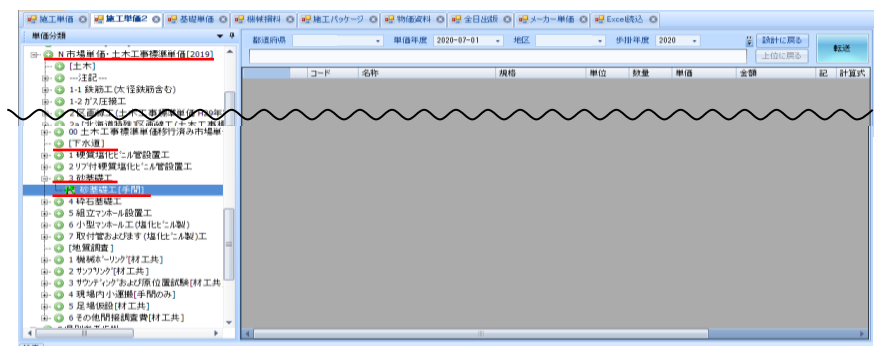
施工単価 ⊗ 施工単価2 ⊗ 基礎単価 ⊗ 機材資料 ⊗ 施工パッケージ ⊗ 物価資料 ⊗ 全日出版 ⊗ メーカー単価 ⊗ Excel読込 ⊗

単価分類

N 市場単価・土木工事標準単価[2019]
[土木]
---注記---
1-1 鉄筋工(太径鉄筋含む)
1-2 ガス圧接工
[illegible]
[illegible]
00 土木工事標準単価移行済み市場単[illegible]
[下水道]
1 硬質塩化ビニル管設置工
2 リブ付硬質塩化ビニル管設置工
3 砂基礎工
砂基礎工[手間]
4 砕石基礎工
5 組立マンホール設置工
6 小型マンホール工(塩化ビニル製)
7 取付管およびます(塩化ビニル製)工
[地質調査]
1 機械ボーリング[材工共]
2 サンプリング[材工共]
3 サウンディングおよび原位置試験[材工共
4 現場内小運搬[手間のみ]
5 足場仮設[材工共]
6 その他間接調査費[材工共]

都道府県 単価年度 2020-07-01 地区 歩掛年度 2020 設計に戻る 上位に戻る 転送

| | コード | 名称 | 規格 | 単位 | 数量 | 単価 | 金額 | 記 | 計算式 |
|---|---|---|---|---|---|---|---|---|---|